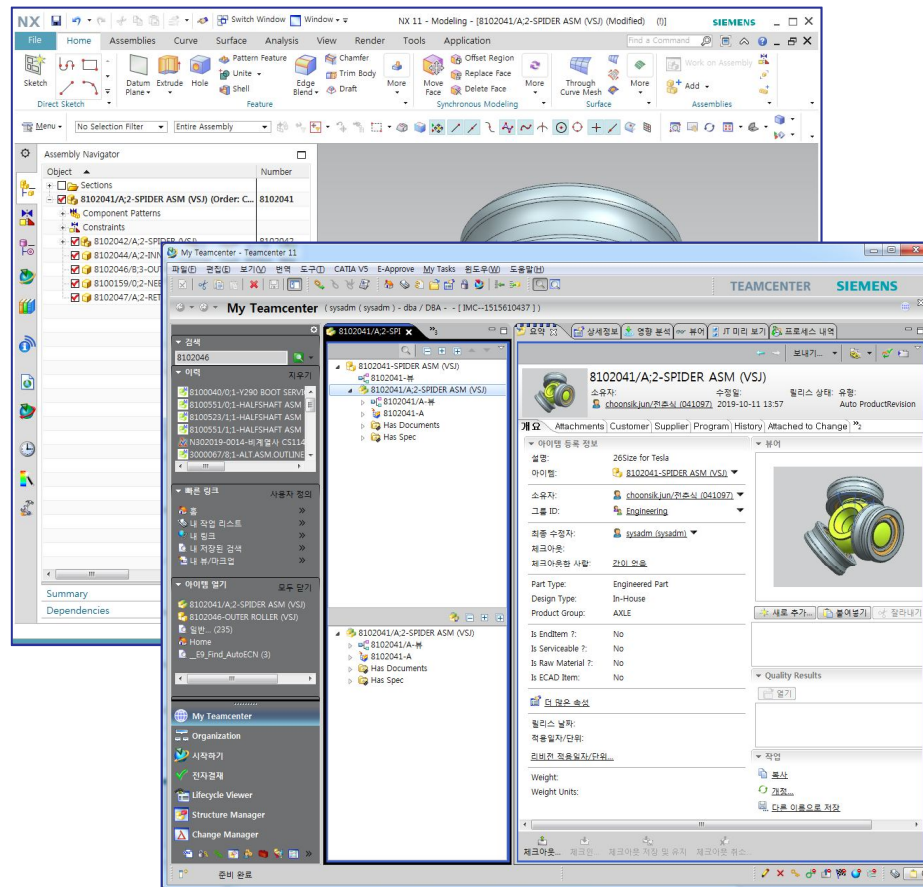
NX Switch Window Window NX 11 - Modeling - [8102041/A;2-SPIDER ASM (VSJ) (Modified) (!)] SIEMENS

File Home Assemblies Curve Surface Analysis View Render Tools Application Find a Command

Sketch Direct Sketch Datum Plane Extrude Hole Pattern Feature Unite Shell Edge Blend Chamfer Trim Body Draft More Feature Move Face Offset Region Replace Face Delete Face More Synchronous Modeling Through Curve Mesh More Surface Work on Assembly Add Assemblies

Menu No Selection Filter Entire Assembly

Assembly Navigator
Object Number
Sections
8102041/A;2-SPIDER ASM (VSJ) (Order: C... 8102041
Component Patterns
Constraints
8102042/A;2-SPIDER (VSJ) 8102042
8102044/A;2-INN
8102046/B;3-OUT
8102059/0;2-NEE
8102047/A;2-RET

Summary
Dependencies

My Teamcenter - Teamcenter 11
파일(F) 편집(E) 보기(V) 번역 도구(T) CATIA V5 E-Approve My Tasks 윈도우(W) 도움말(H)
TEAMCENTER SIEMENS
My Teamcenter (sysadm (sysadm) - dba / DBA - - [ IMC--1515610437 ] )

검색
8102046
이력 지우기
8100040/0;1-Y290 BOOT SERVI
8100551/0;1-HALFSHAFT ASM
8100523/1;1-HALFSHAFT ASM
8100551/1;1-HALFSHAFT ASM
N302019-0014-비계열사 CS114
3000067/6;1-ALT.ASM.OUTLINE
빠른 링크 사용자 정의
홈
내 작업 리스트
내 링크
내 저장된 검색
내 뷰/마크업
아이템 열기 모두 닫기
8102041/A;2-SPIDER ASM (VSJ)
8102046-OUTER ROLLER (VSJ)
일반... (235)
Home
_E9_Find_AutoECN (3)
My Teamcenter
Organization
시작하기
전자결재
Lifecycle Viewer
Structure Manager
Change Manager

8102041/A;2-SPI
8102041-SPIDER ASM (VSJ)
8102041-뷰
8102041/A;2-SPIDER ASM (VSJ)
8102041/A-뷰
8102041-A
Has Documents
Has Spec

8102041/A;2-SPIDER ASM (VSJ)
8102041/A-뷰
8102041-A
Has Documents
Has Spec

요약 상세정보 영향 분석 뷰어 JT 미리 보기 프로세스 내역
보내기...
8102041/A;2-SPIDER ASM (VSJ)
소유자: 수정일: 릴리스 상태: 유형:
choonsik.jun/전춘식 (041097) 2019-10-11 13:57 Auto ProductRevision
개요 Attachments Customer Supplier Program History Attached to Change
아이템 등록 정보
설명: 26Size for Tesla
아이템: 8102041-SPIDER ASM (VSJ)
소유자: choonsik.jun/전춘식 (041097)
그룹 ID: Engineering
최종 수정자: sysadm (sysadm)
체크아웃:
체크아웃한 사람: 값이 없음
Part Type: Engineered Part
Design Type: In-House
Product Group: AXLE
Is EndItem ?: No
Is Serviceable ?: No
Is Raw Material ?: No
Is ECAD Item: No
더 많은 속성
릴리스 날자:
적용일자/단위:
리비전 적용일자/단위...
Weight:
Weight Units:
뷰어
새로 추가... 붙여넣기 잘라내기
Quality Results
열기
작업
복사
개정...
다른 이름으로 저장
체크아웃... 체크인 체크아웃 저장 및 유지 체크아웃 취소
준비 완료